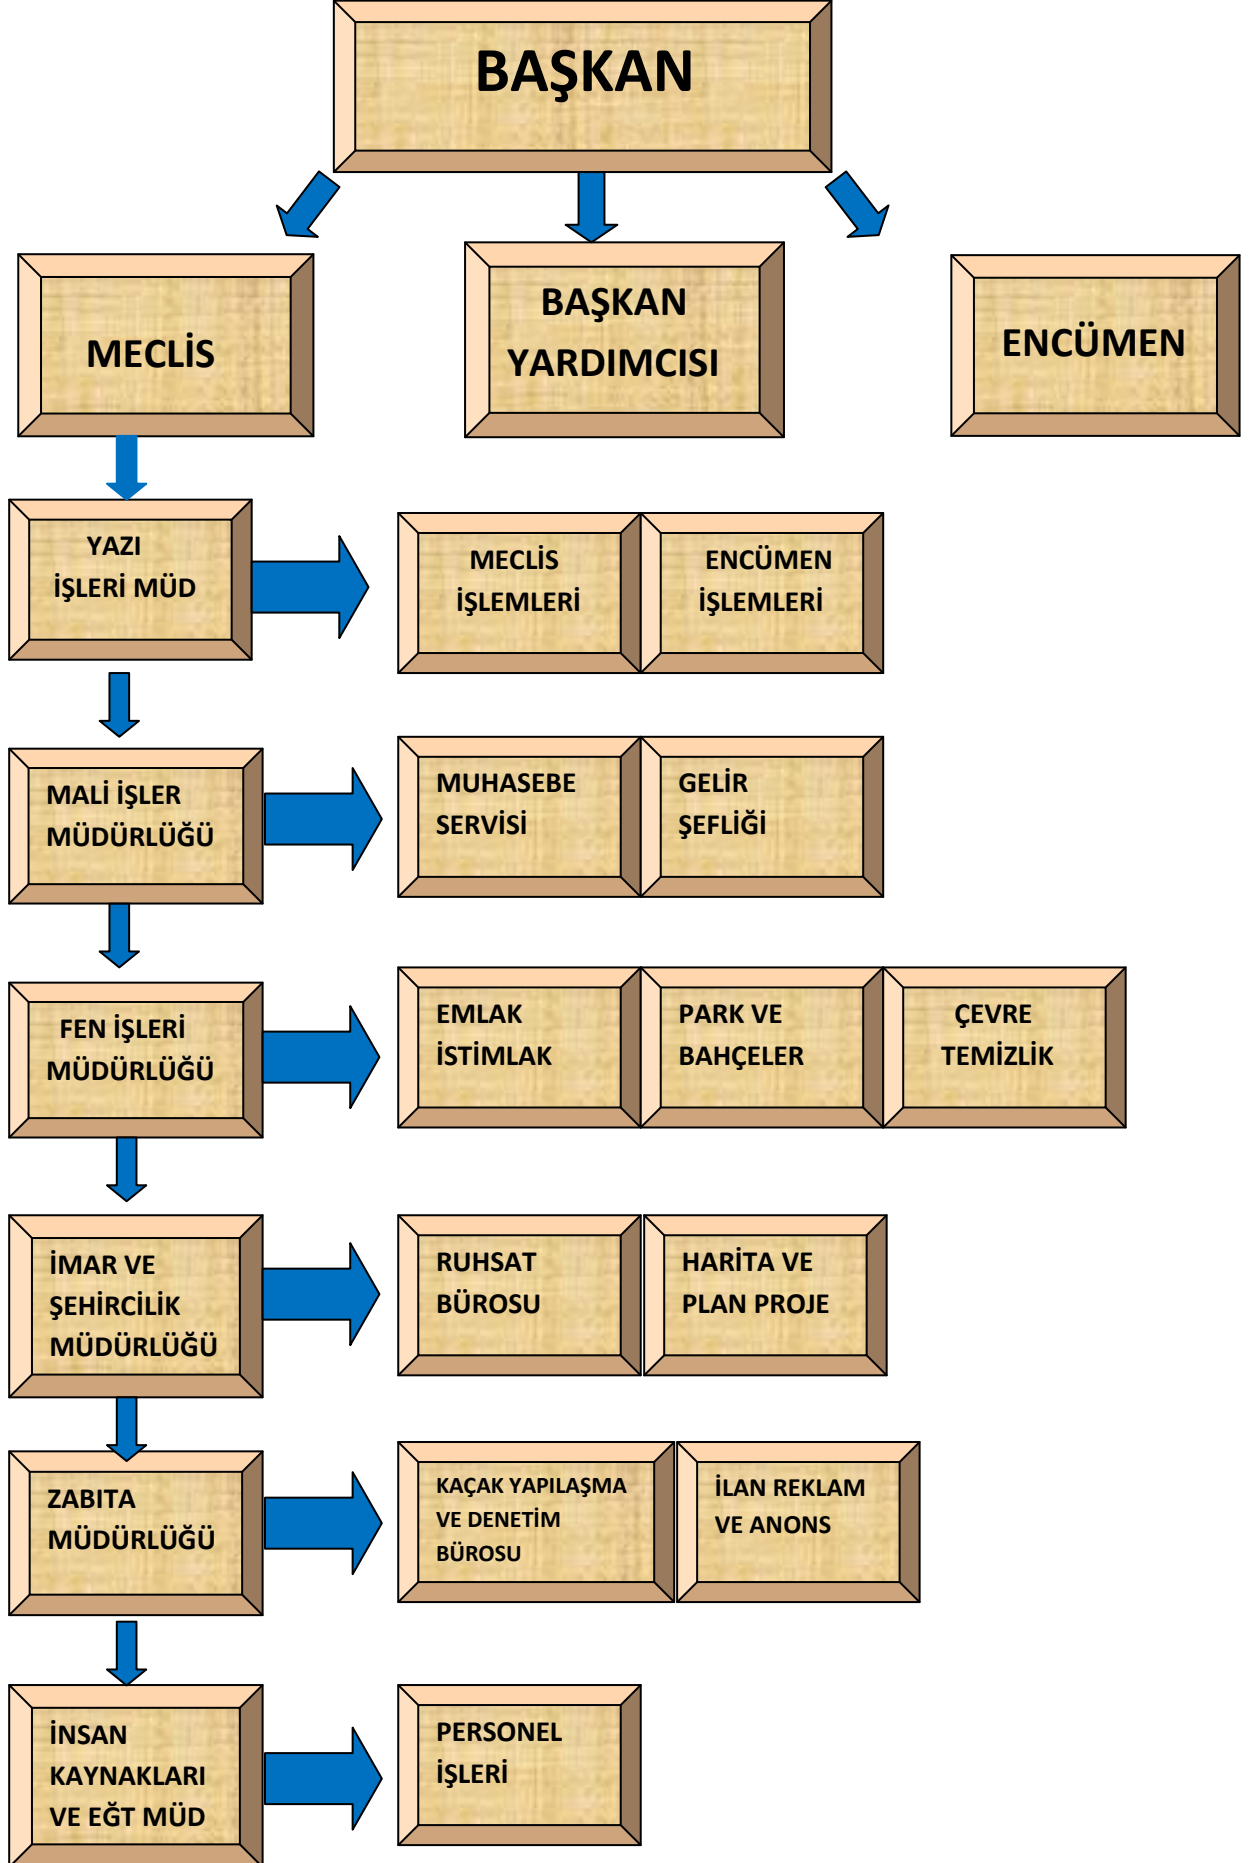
BAŞKAN

MECLİS

BAŞKAN YARDIMCISI

ENCÜMEN

YAZI İŞLERİ MÜD

MECLİS İŞLEMLERİ

ENCÜMEN İŞLEMLERİ

MALİ İŞLER MÜDÜRLÜĞÜ

MUHASEBE SERVİSİ

GELİR ŞEFLİĞİ

FEN İŞLERİ MÜDÜRLÜĞÜ

EMLAK İSTİMLAK

PARK VE BAHÇELER

ÇEVRE TEMİZLİK

İMAR VE ŞEHİRCİLİK MÜDÜRLÜĞÜ

RUHSAT BÜROSU

HARİTA VE PLAN PROJE

ZABITA MÜDÜRLÜĞÜ

KAÇAK YAPILAŞMA VE DENETİM BÜROSU

İLAN REKLAM VE ANONS

İNSAN KAYNAKLARI VE EĞT MÜD

PERSONEL İŞLERİ